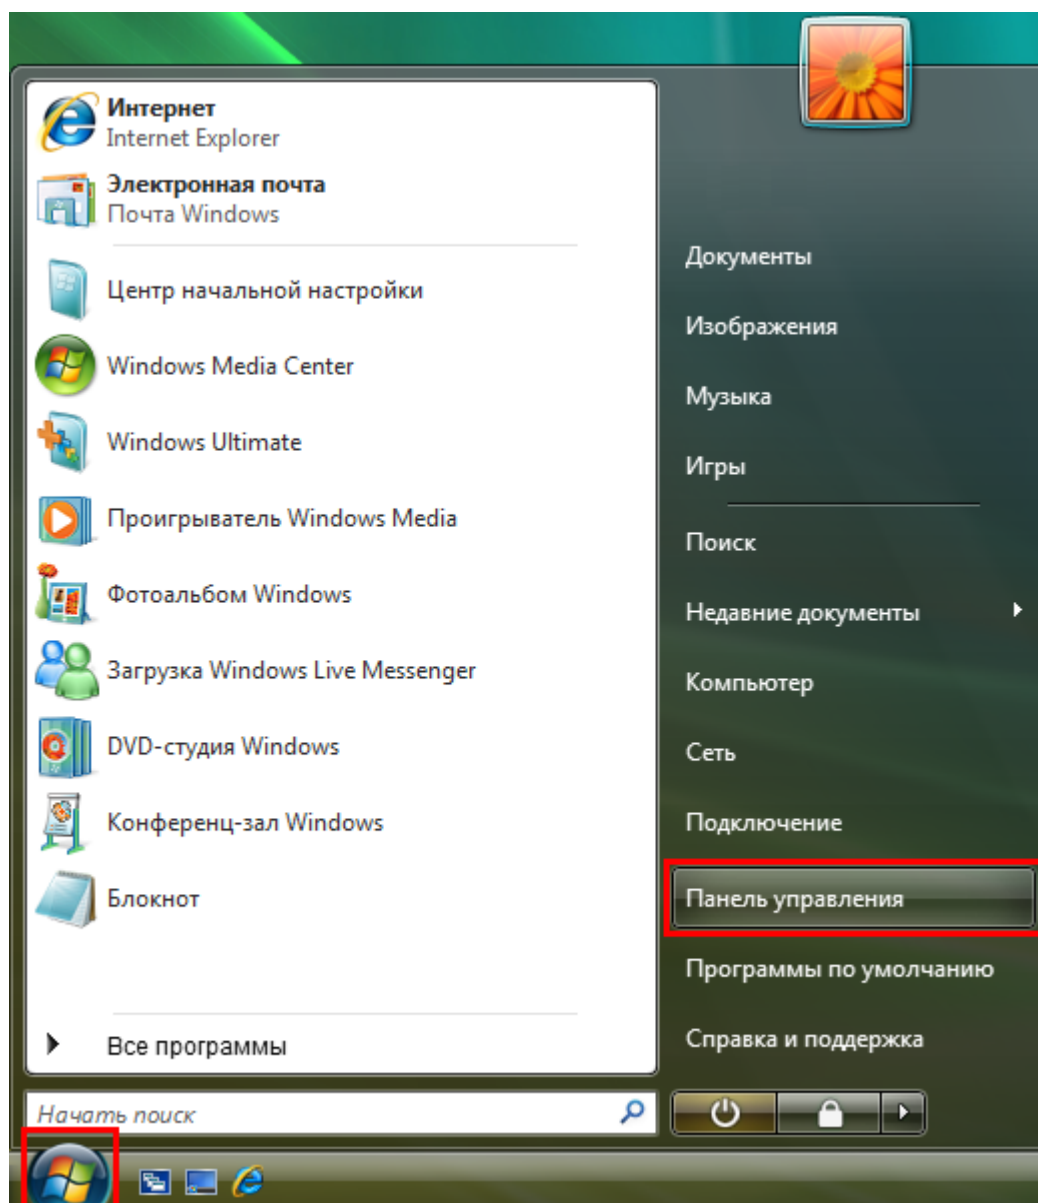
Интернет
Internet Explorer

Электронная почта
Почта Windows

Центр начальной настройки

Windows Media Center

Windows Ultimate

Проигрыватель Windows Media

Фотоальбом Windows

Загрузка Windows Live Messenger

DVD-студия Windows

Конференц-зал Windows

Блокнот

Все программы

Начать поиск

Документы

Изображения

Музыка

Игры

Поиск

Недавние документы

Компьютер

Сеть

Подключение

Панель управления

Программы по умолчанию

Справка и поддержка